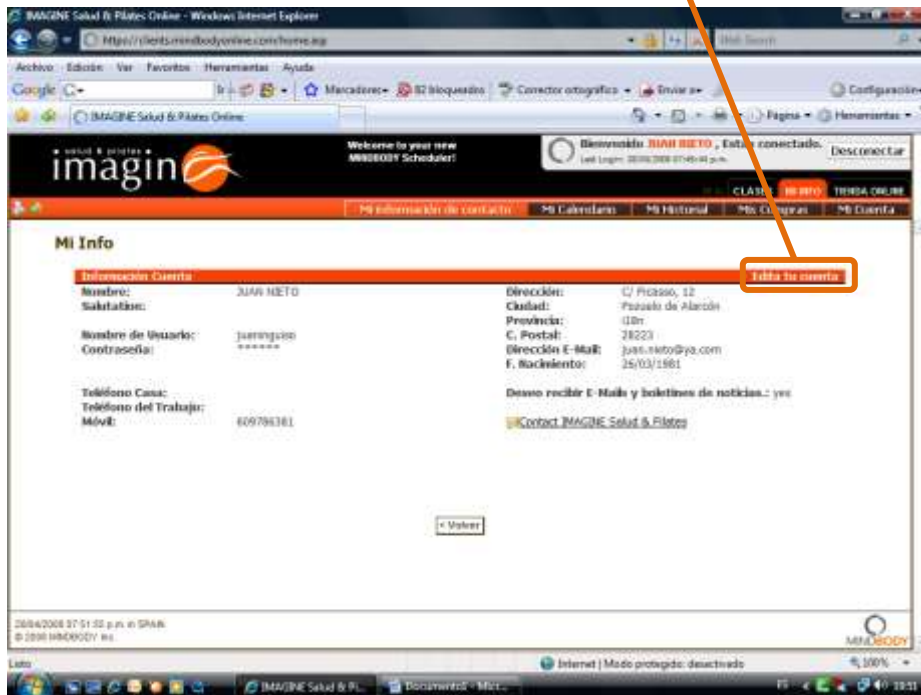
IMAGINE Salud & Pilates Online - Windows Internet Explorer

https://clients.mindbodyonline.com/home.asp

Web Search

Archivo Edición Ver Favoritos Herramientas Ayuda

Google G-

Marcadores 82 bloqueados Corrector ortográfico Enviar a Configuración

IMAGINE Salud & Pilates Online

Página Herramientas

salud & pilates imagin

Welcome to your new MINDBODY Scheduler!

Bienvenido JUAN NIETO, Estás conectado. Last Login: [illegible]

Desconectar

CLASES MI INFO TIENDA ONLINE

Mi información de contacto | Mi Calendario | Mi Historial | Mis Compras | Mi Cuenta

Mi Info

Información Cuenta

Edita tu cuenta

Nombre: JUAN NIETO
Salutation:

Nombre de Usuario: juaninguiso
Contraseña: ******

Teléfono Casa:
Teléfono del Trabajo:
Móvil: 609786381

Dirección: C/ Picasso, 12
Ciudad: Pozuelo de Alarcón
Provincia: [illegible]
C. Postal: 28223
Dirección E-Mail: juan.nieto@ya.com
F. Nacimiento: 26/03/1981

Deseo recibir E-Mails y boletines de noticias.: yes

Contact IMAGINE Salud & Pilates

« Volver

26/04/2008 07:51:50 p.m. in SPAIN
© 2008 MINDBODY Inc.

MINDBODY

Listo

Internet | Modo protegido: desactivado

100%

IMAGINE Salud & Pi...

Documento1 - Micr...

19:51